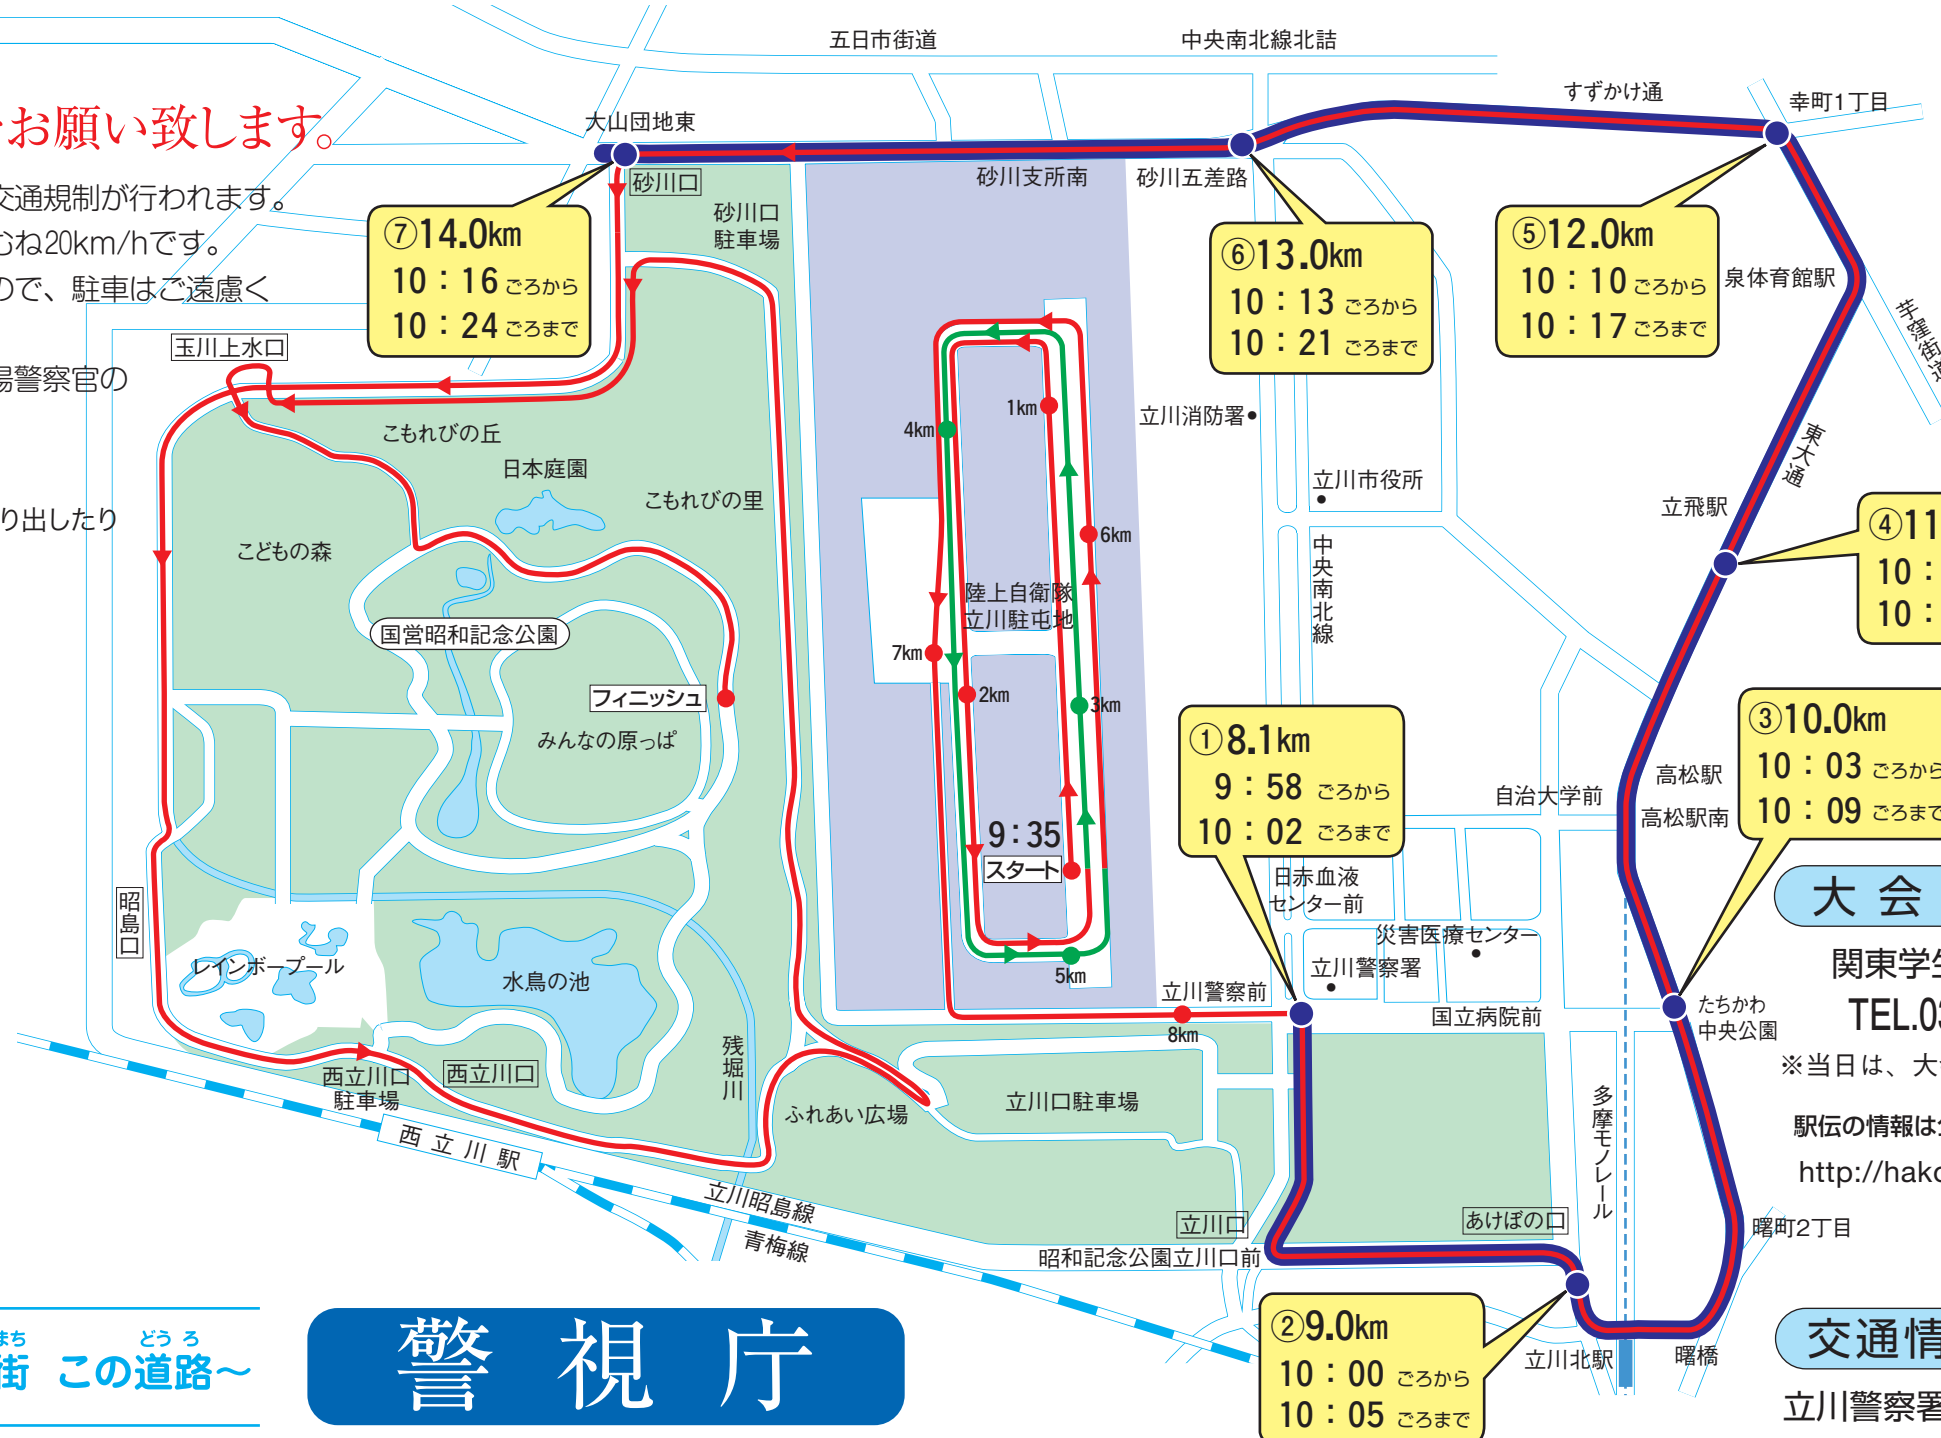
お願い致します。
交通規制が行われます。
むね20km/hです。
ので、駐車はご遠慮く
場警察官の
り出したり

五日市街道
中央南北線北詰
すずかけ通
幸町1丁目
大山団地東
砂川口
砂川支所南
砂川五差路
砂川口駐車場

⑦14.0km
10：16 ごろから
10：24 ごろまで

⑥13.0km
10：13 ごろから
10：21 ごろまで

⑤12.0km
10：10 ごろから
10：17 ごろまで

泉体育館駅
玉川上水口
こもれびの丘
日本庭園
こもれびの里
こどもの森
国営昭和記念公園
フィニッシュ
みんなの原っぱ
昭島口
レインボープール
水鳥の池
西立川口駐車場
西立川口
残堀川
ふれあい広場
立川口駐車場
西立川駅
立川昭島線
青梅線
立川口
昭和記念公園立川口前
あけぼの口

1km
4km
6km
陸上自衛隊立川駐屯地
7km
2km
3km
9:35
スタート
5km
8km

立川消防署
立川市役所
中央南北線
立飛駅
東大通
④11
10：
10：

①8.1km
9：58 ごろから
10：02 ごろまで

自治大学前
高松駅
高松駅南

③10.0km
10：03 ごろから
10：09 ごろまで

日赤血液センター前
災害医療センター
立川警察署
立川警察前
国立病院前
たちかわ中央公園
多摩モノレール
曙町2丁目
立川北駅
曙橋

②9.0km
10：00 ごろから
10：05 ごろまで

大会
関東学生
TEL.0
※当日は、大
駅伝の情報は
http://hako
交通情
立川警察署

街 この道路～
警視庁